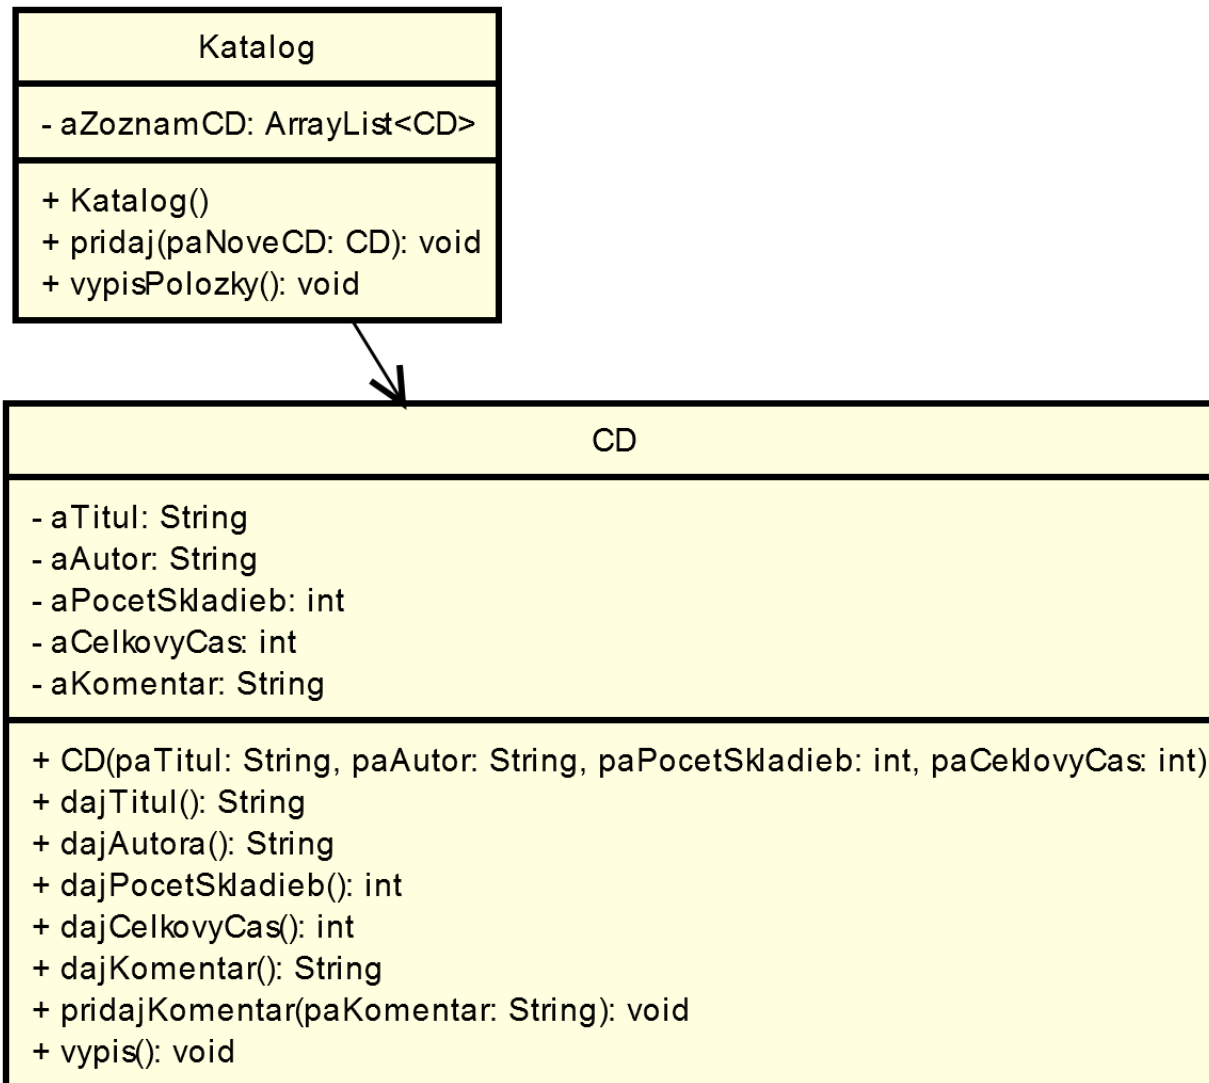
Katalog

- aZoznamCD: ArrayList<CD>

+ Katalog()
+ pridaj(paNoveCD: CD): void
+ vypisPolozky(): void

CD

- aTitul: String
- aAutor: String
- aPocetSkladieb: int
- aCelkovyCas: int
- aKomentar: String

+ CD(paTitul: String, paAutor: String, paPocetSkladieb: int, paCeklovyCas: int)
+ dajTitul(): String
+ dajAutora(): String
+ dajPocetSkladieb(): int
+ dajCelkovyCas(): int
+ dajKomentar(): String
+ pridajKomentar(paKomentar: String): void
+ vypis(): void